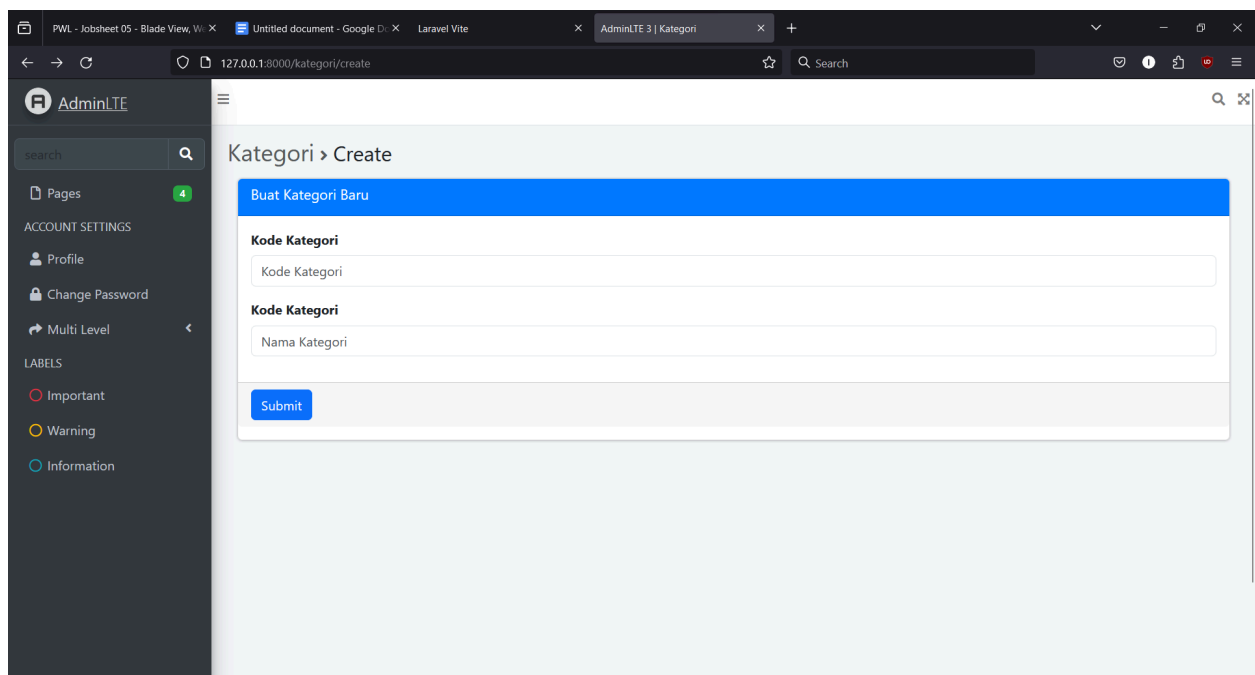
PWL - Jobsheet 05 - Blade View, W
Untitled document - Google D
Laravel Vite
AdminLTE 3 | Kategori
127.0.0.1:8000/kategori/create
Search

AdminLTE

search
Pages 4
ACCOUNT SETTINGS
Profile
Change Password
Multi Level
LABELS
Important
Warning
Information

Kategori › Create

Buat Kategori Baru

Kode Kategori
Kode Kategori

Kode Kategori
Nama Kategori

Submit